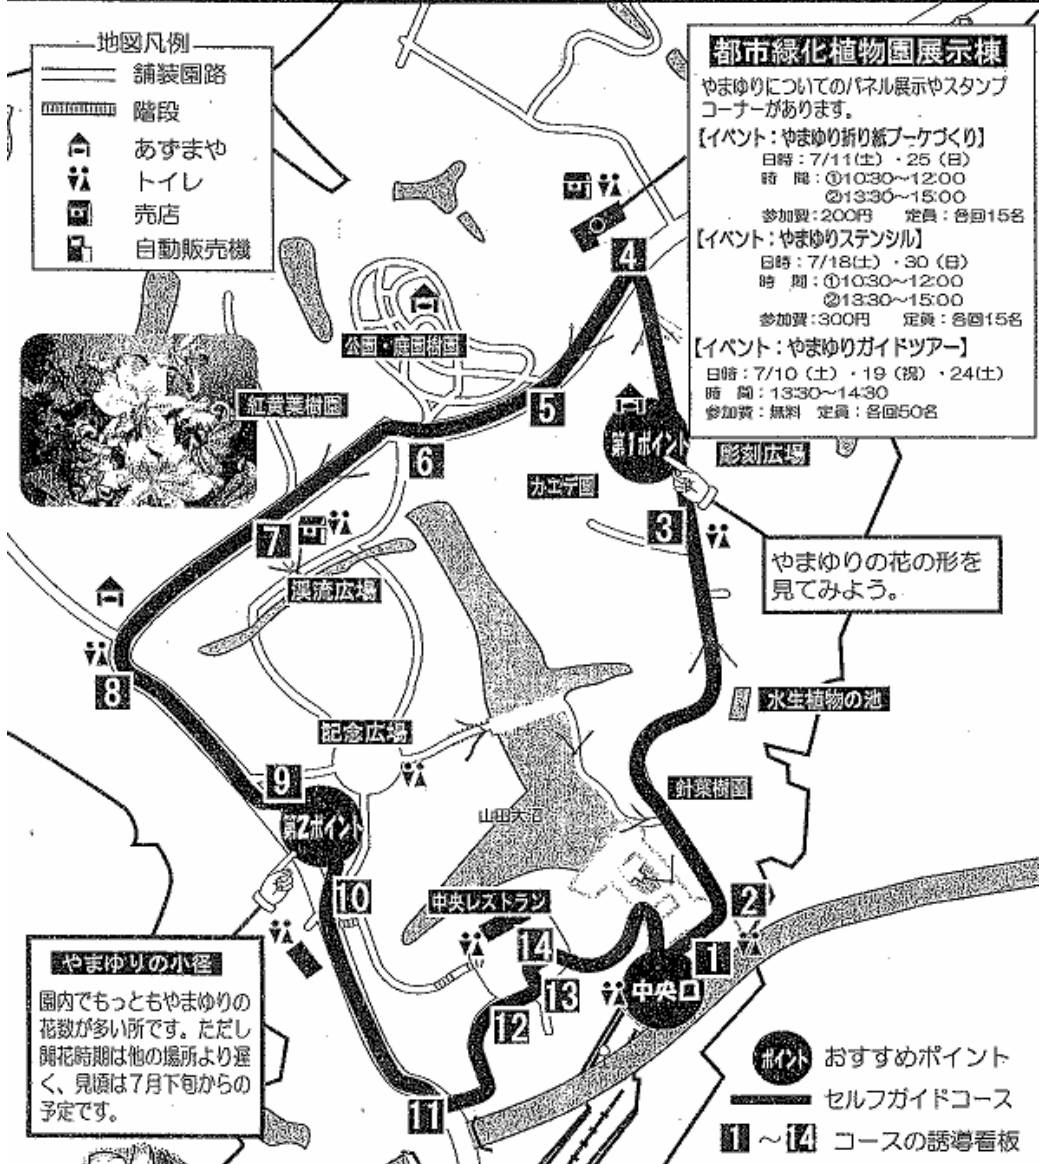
地図凡例
舗装園路
階段
あずまや
トイレ
売店
自動販売機

都市緑化植物園展示棟
やまゆりについてのパネル展示やスタンプコーナーがあります。
【イベント：やまゆり折り紙ブーケづくり】
日時：7/11(土)・25(日)
時間：①10:30~12:00
②13:30~15:00
参加費：200円　定員：各回15名
【イベント：やまゆりステンシル】
日時：7/18(土)・30(日)
時間：①10:30~12:00
②13:30~15:00
参加費：300円　定員：各回15名
【イベント：やまゆりガイドツアー】
日時：7/10(土)・19(祝)・24(土)
時間：13:30~14:30
参加費：無料　定員：各回50名

4
公園・庭園樹園
紅黄葉樹園
5
6
第1ポイント
彫刻広場
カエデ園
3
やまゆりの花の形を見てみよう。
7
渓流広場
8
水生植物の池
記念広場
9
針葉樹園
第2ポイント
山田大沼
10
中央レストラン
2
14
1
13
中央口
12
11

やまゆりの小径
園内でもっともやまゆりの花数が多い所です。ただし開花時期は他の場所より遅く、見頃は7月下旬からの予定です。

ポイント おすすめポイント
セルフガイドコース
1 ~ 14 コースの誘導看板